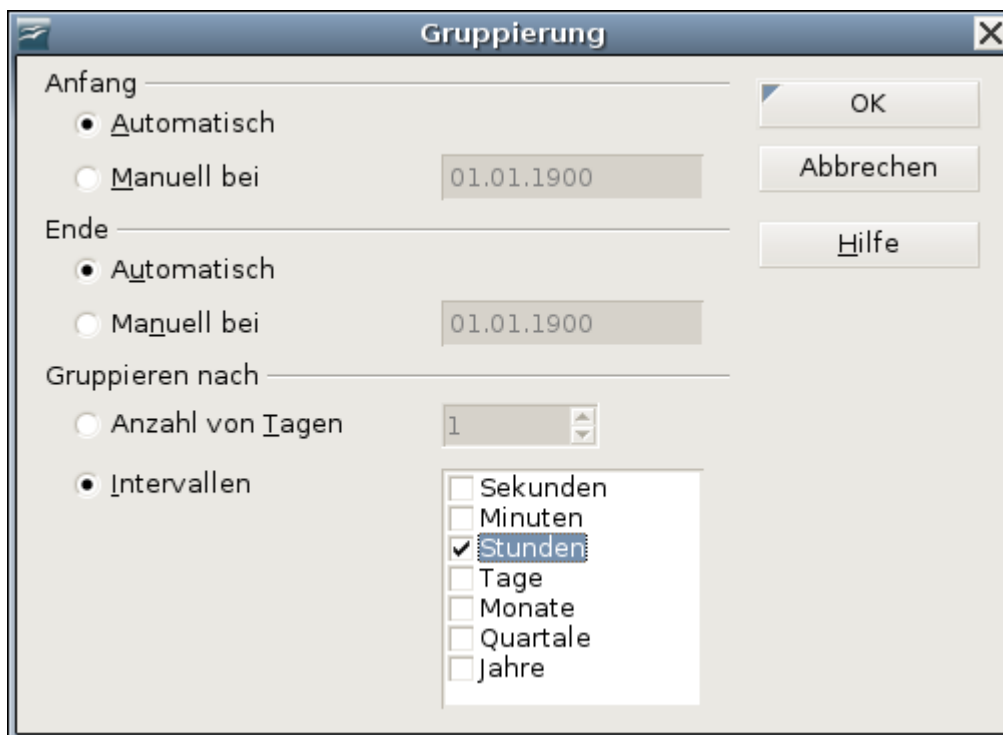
Gruppierung

Anfang
Automatisch
Manuell bei 01.01.1900

Ende
Automatisch
Manuell bei 01.01.1900

Gruppieren nach
Anzahl von Tagen 1
Intervallen
Sekunden
Minuten
Stunden
Tage
Monate
Quartale
Jahre

OK
Abbrechen
Hilfe